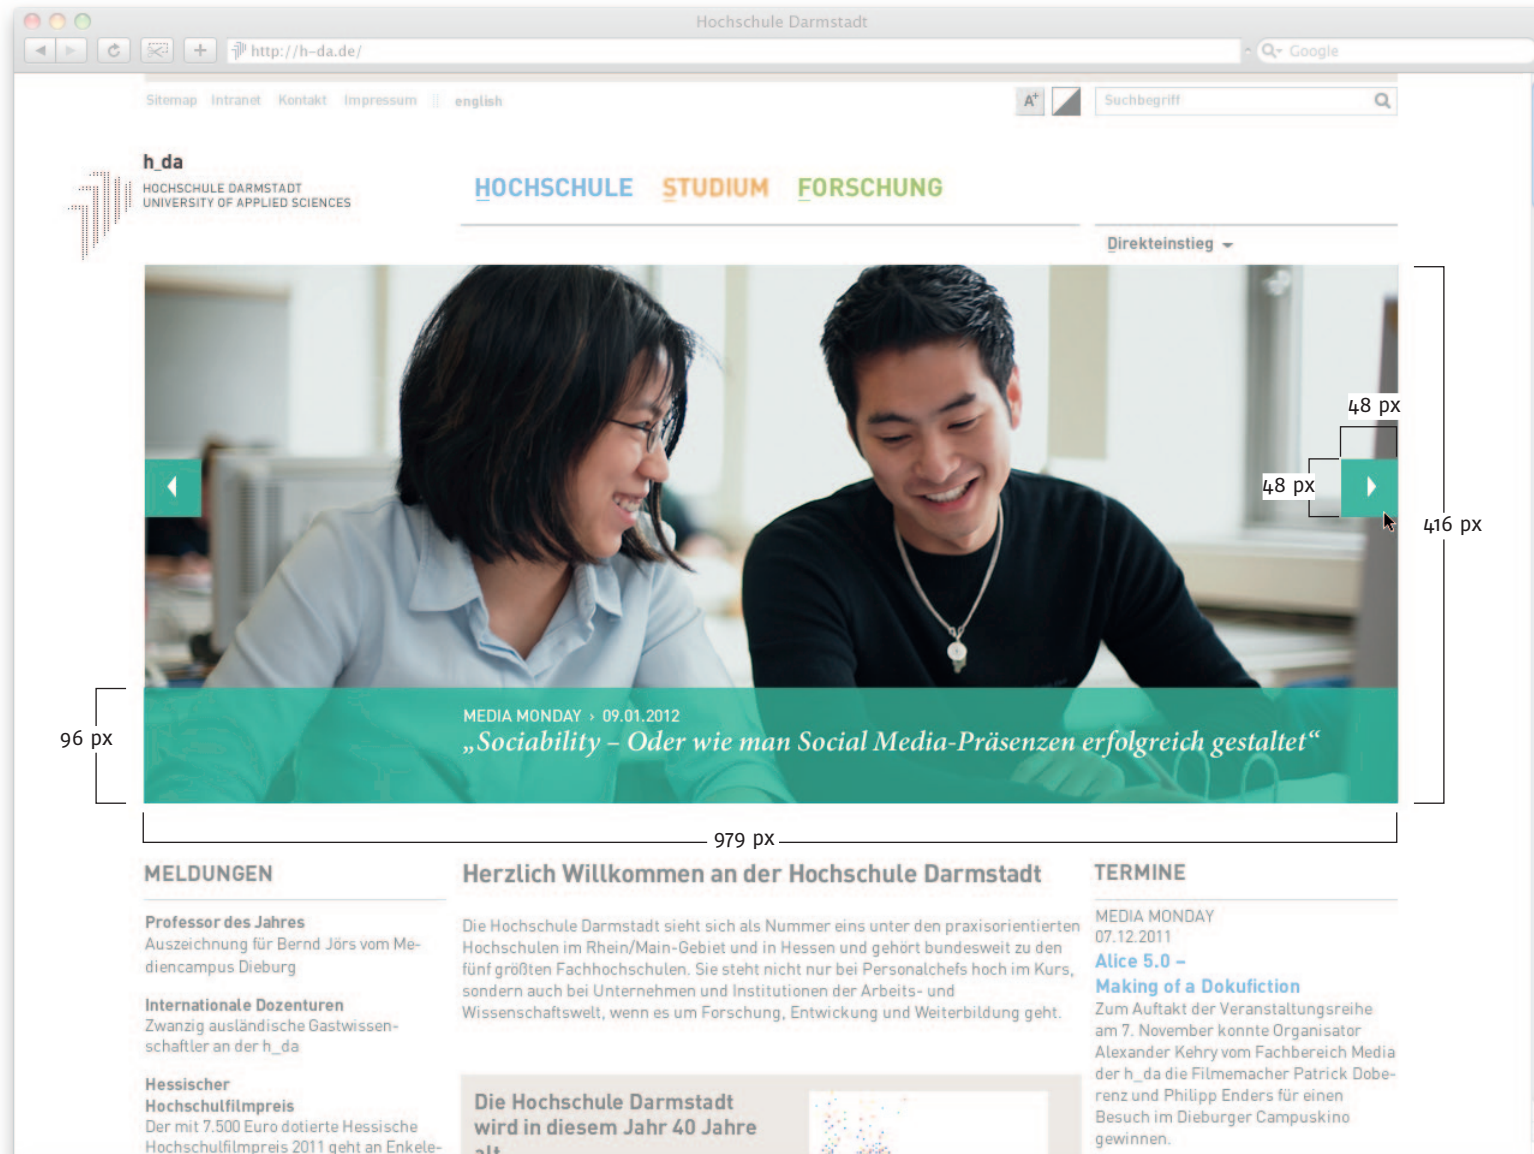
Hochschule Darmstadt

http://h-da.de/

Google

Sitemap Intranet Kontakt Impressum english

A+

Suchbegriff

h_da
HOCHSCHULE DARMSTADT
UNIVERSITY OF APPLIED SCIENCES

HOCHSCHULE STUDIUM FORSCHUNG

Direkteinstieg

48 px

48 px

416 px

96 px

MEDIA MONDAY › 09.01.2012
„Sociability – Oder wie man Social Media-Präsenzen erfolgreich gestaltet“

979 px

MELDUNGEN

Professor des Jahres
Auszeichnung für Bernd Jörs vom Mediencampus Dieburg

Internationale Dozenturen
Zwanzig ausländische Gastwissenschaftler an der h_da

Hessischer Hochschulfilmpreis
Der mit 7.500 Euro dotierte Hessische Hochschulfilmpreis 2011 geht an Enkele-

Herzlich Willkommen an der Hochschule Darmstadt

Die Hochschule Darmstadt sieht sich als Nummer eins unter den praxisorientierten Hochschulen im Rhein/Main-Gebiet und in Hessen und gehört bundesweit zu den fünf größten Fachhochschulen. Sie steht nicht nur bei Personalchefs hoch im Kurs, sondern auch bei Unternehmen und Institutionen der Arbeits- und Wissenschaftswelt, wenn es um Forschung, Entwicklung und Weiterbildung geht.

Die Hochschule Darmstadt wird in diesem Jahr 40 Jahre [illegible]

TERMINE

MEDIA MONDAY
07.12.2011
Alice 5.0 –
Making of a Dokufiction
Zum Auftakt der Veranstaltungsreihe am 7. November konnte Organisator Alexander Kehry vom Fachbereich Media der h_da die Filmemacher Patrick Doberenz und Philipp Enders für einen Besuch im Dieburger Campuskino gewinnen.